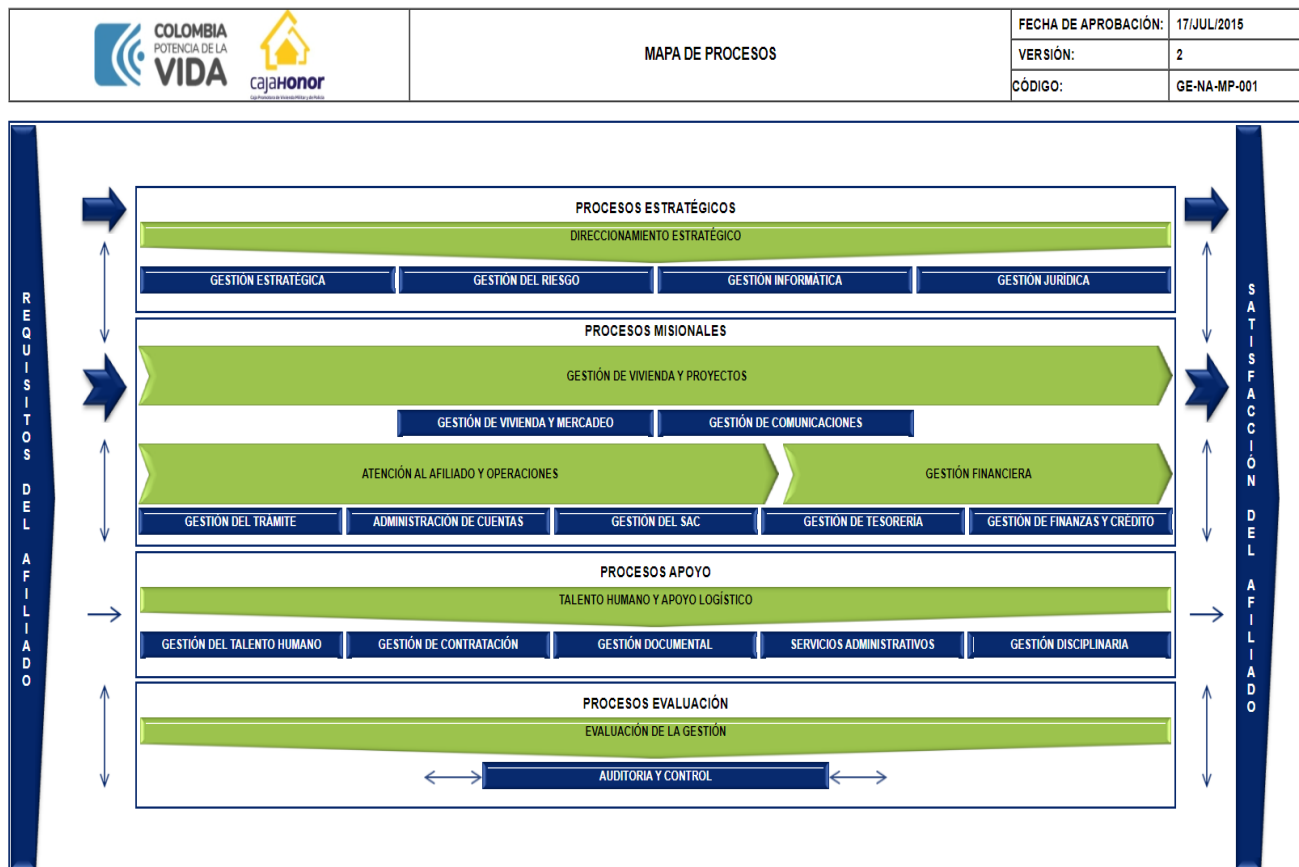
COLOMBIA POTENCIA DE LA VIDA

cajaHONOR

Caja Promotora de Vivienda Militar y de Policía

MAPA DE PROCESOS

| FECHA DE APROBACIÓN: | 17/JUL/2015 |
|---|---|
| VERSIÓN: | 2 |
| CÓDIGO: | GE-NA-MP-001 |

REQUISITOS DEL AFILIADO

PROCESOS ESTRATÉGICOS

DIRECCIONAMIENTO ESTRATÉGICO

GESTIÓN ESTRATÉGICA
GESTIÓN DEL RIESGO
GESTIÓN INFORMÁTICA
GESTIÓN JURÍDICA

PROCESOS MISIONALES

GESTIÓN DE VIVIENDA Y PROYECTOS

GESTIÓN DE VIVIENDA Y MERCADEO
GESTIÓN DE COMUNICACIONES

ATENCIÓN AL AFILIADO Y OPERACIONES
GESTIÓN FINANCIERA

GESTIÓN DEL TRÁMITE
ADMINISTRACIÓN DE CUENTAS
GESTIÓN DEL SAC
GESTIÓN DE TESORERÍA
GESTIÓN DE FINANZAS Y CRÉDITO

PROCESOS APOYO

TALENTO HUMANO Y APOYO LOGÍSTICO

GESTIÓN DEL TALENTO HUMANO
GESTIÓN DE CONTRATACIÓN
GESTIÓN DOCUMENTAL
SERVICIOS ADMINISTRATIVOS
GESTIÓN DISCIPLINARIA

PROCESOS EVALUACIÓN

EVALUACIÓN DE LA GESTIÓN

AUDITORIA Y CONTROL

SATISFACCIÓN DEL AFILIADO